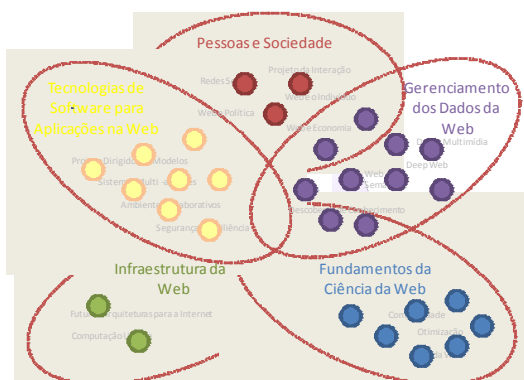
Pessoas e Sociedade

Tecnologias de Software para Aplicações na Web

Gerenciamento dos Dados da Web

Redes S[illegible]

Projeto da Interação

Web e o Indivíduo

Web e Política

Web e Economia

Dados Multimídia

Deep Web

Projeto Dirigido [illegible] Modelos

Sistemas Multi-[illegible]

Ambientes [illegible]aborativos

Web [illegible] Semâ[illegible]

Descob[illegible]hecimento

Segurança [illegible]iência

Infraestrutura da Web

Fundamentos da Ciência da Web

Futuras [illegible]quiteturas para a Internet

Computação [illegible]

Com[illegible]dade

Otimização